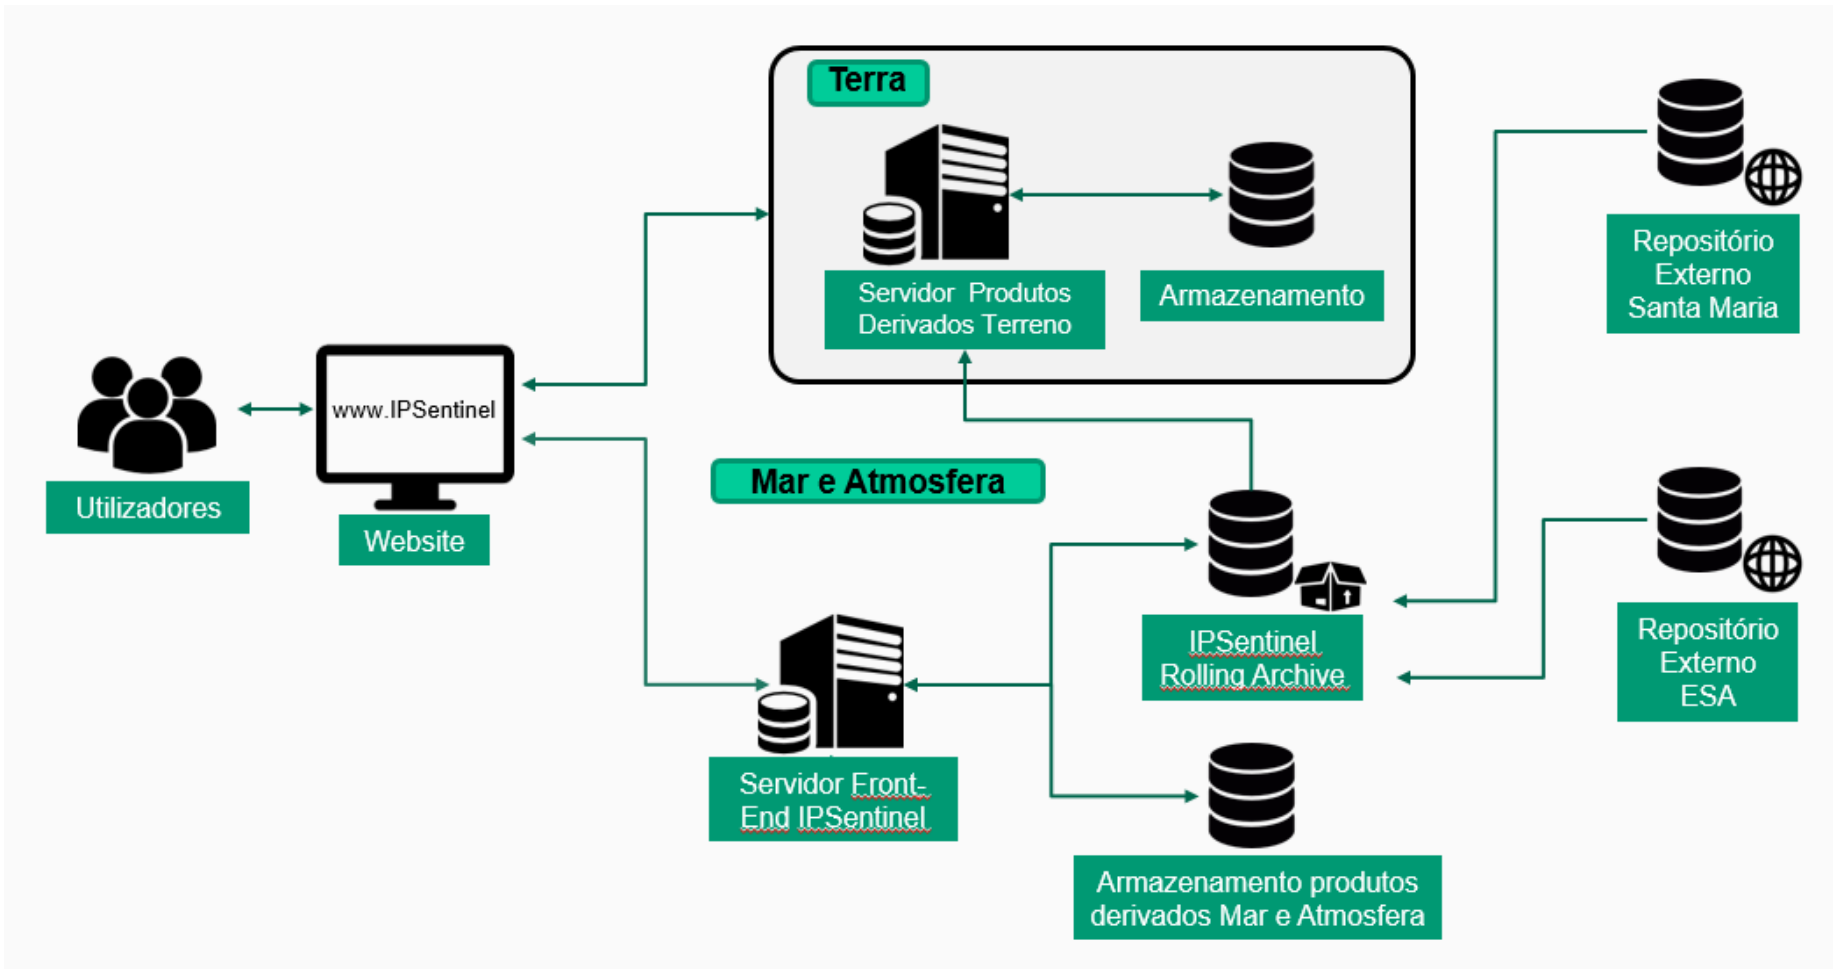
Terra

Servidor Produtos Derivados Terreno

Armazenamento

Repositório Externo Santa Maria

Utilizadores

www.IPSentinel

Website

Mar e Atmosfera

IPSentinel Rolling Archive

Repositório Externo ESA

Servidor Front-End IPSentinel

Armazenamento produtos derivados Mar e Atmosfera